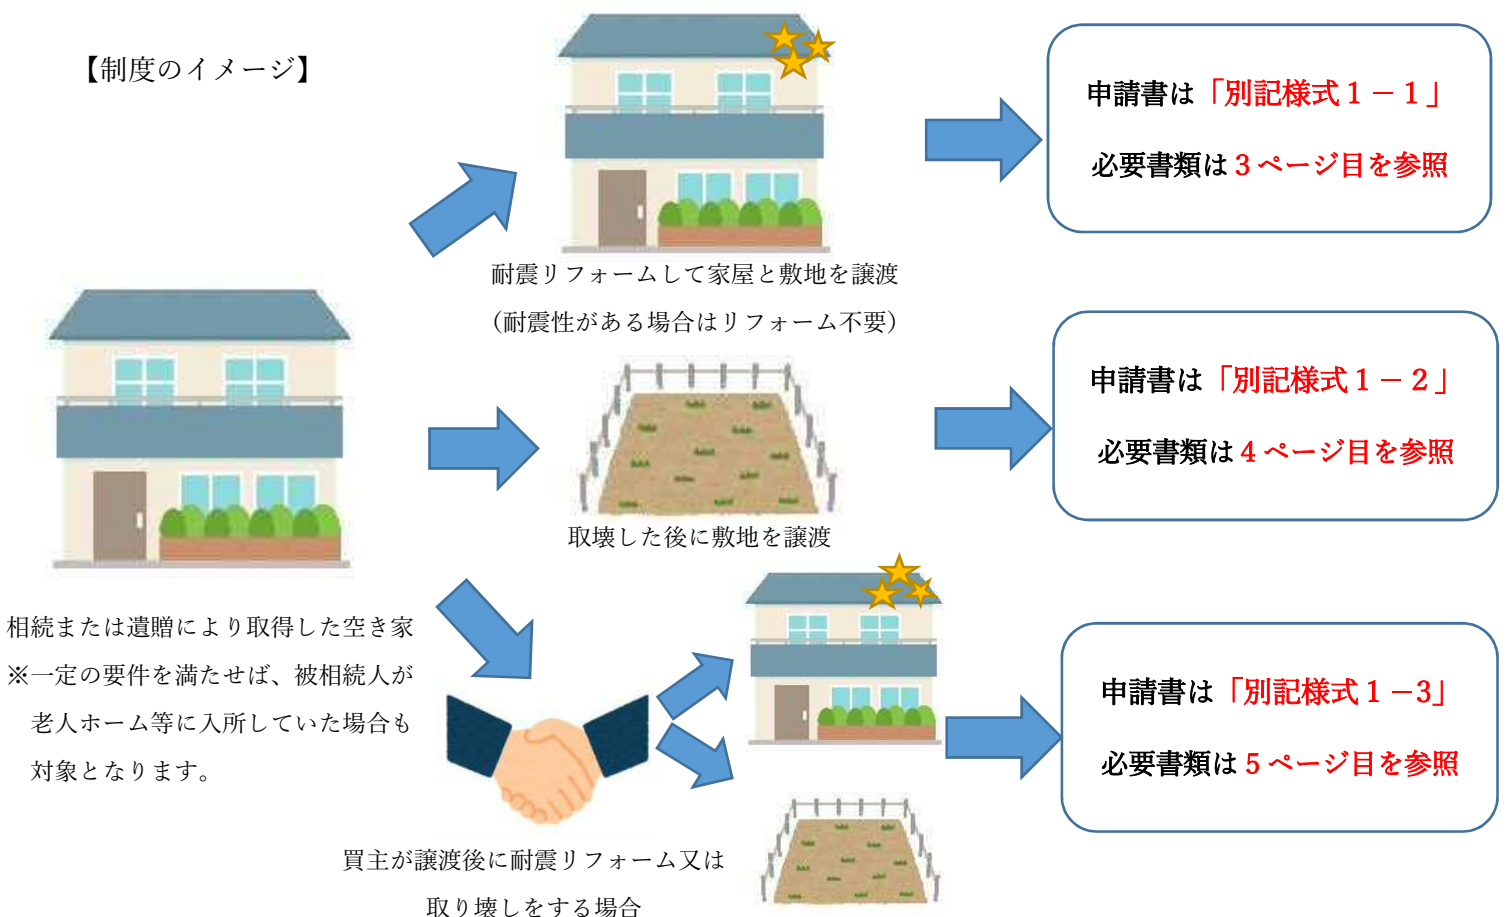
【制度のイメージ】

耐震リフォームして家屋と敷地を譲渡
（耐震性がある場合はリフォーム不要）

申請書は「別記様式１－１」
必要書類は３ページ目を参照

取壊した後に敷地を譲渡

申請書は「別記様式１－２」
必要書類は４ページ目を参照

相続または遺贈により取得した空き家
※一定の要件を満たせば、被相続人が老人ホーム等に入所していた場合も対象となります。

申請書は「別記様式１－3」
必要書類は５ページ目を参照

買主が譲渡後に耐震リフォーム又は取り壊しをする場合